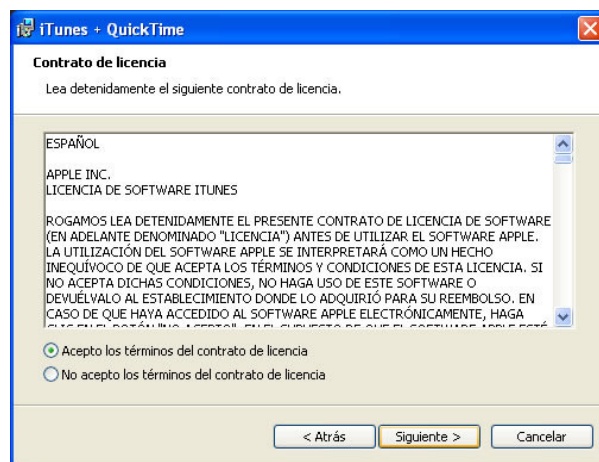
iTunes + QuickTime

Contrato de licencia

Lea detenidamente el siguiente contrato de licencia.

ESPAÑOL

APPLE INC.
LICENCIA DE SOFTWARE ITUNES

ROGAMOS LEA DETENIDAMENTE EL PRESENTE CONTRATO DE LICENCIA DE SOFTWARE (EN ADELANTE DENOMINADO "LICENCIA") ANTES DE UTILIZAR EL SOFTWARE APPLE. LA UTILIZACIÓN DEL SOFTWARE APPLE SE INTERPRETARÁ COMO UN HECHO INEQUÍVOCO DE QUE ACEPTA LOS TÉRMINOS Y CONDICIONES DE ESTA LICENCIA. SI NO ACEPTA DICHAS CONDICIONES, NO HAGA USO DE ESTE SOFTWARE O DEVUÉLVALO AL ESTABLECIMIENTO DONDE LO ADQUIRIÓ PARA SU REEMBOLSO. EN CASO DE QUE HAYA ACCEDIDO AL SOFTWARE APPLE ELECTRÓNICAMENTE, HAGA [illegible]

Acepto los términos del contrato de licencia

No acepto los términos del contrato de licencia

< Atrás

Siguiente >

Cancelar